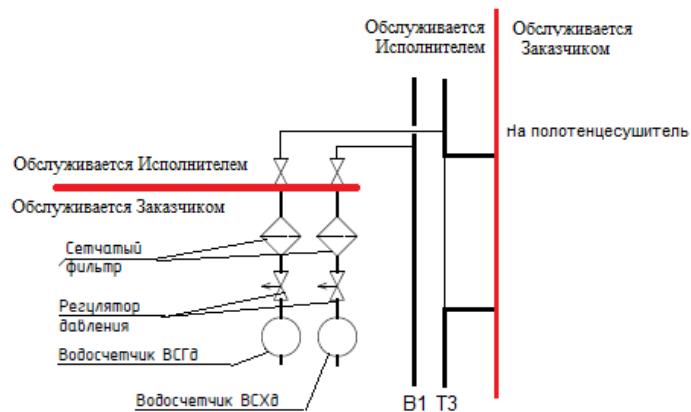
Обслуживается Исполнителем

Обслуживается Заказчиком

На полотенцесушитель

Обслуживается Исполнителем

Обслуживается Заказчиком

Сетчатый фильтр

Регулятор давления

Водосчетчик ВСГд

Водосчетчик ВСХд

В1 Т3